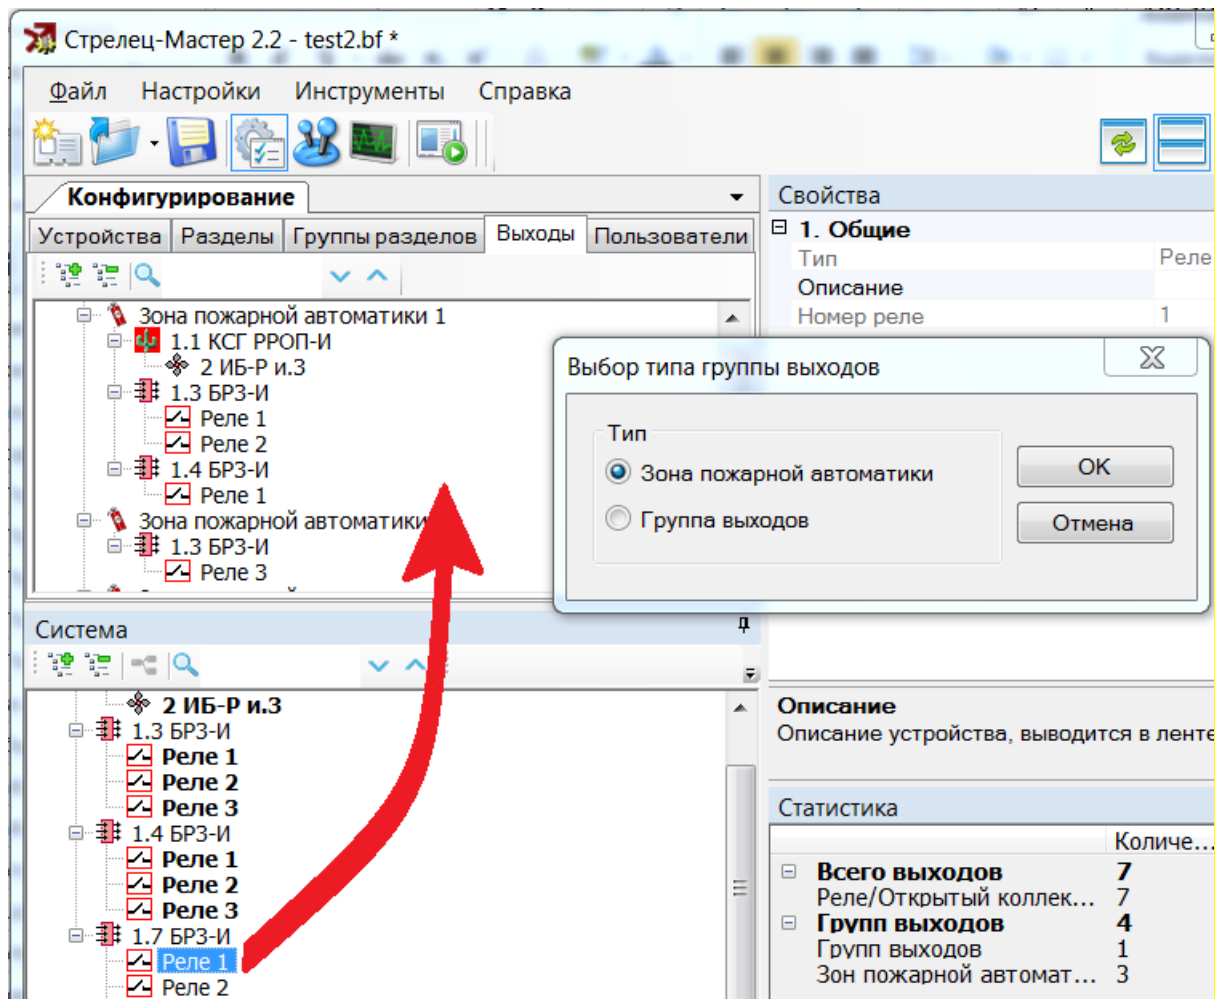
Стрелец-Мастер 2.2 - test2.bf *

Файл Настройки Инструменты Справка

Конфигурирование

Устройства Разделы Группы разделов Выходы Пользователи

Зона пожарной автоматики 1
1.1 КСГ РРОП-И
2 ИБ-Р и.3
1.3 БРЗ-И
Реле 1
Реле 2
1.4 БРЗ-И
Реле 1
Зона пожарной автоматики
1.3 БРЗ-И
Реле 3

Свойства
1. Общие
Тип Реле
Описание
Номер реле 1

Выбор типа группы выходов
Тип
Зона пожарной автоматики
Группа выходов
OK
Отмена

Система
2 ИБ-Р и.3
1.3 БРЗ-И
Реле 1
Реле 2
Реле 3
1.4 БРЗ-И
Реле 1
Реле 2
Реле 3
1.7 БРЗ-И
Реле 1
Реле 2

Описание
Описание устройства, выводится в ленте

Статистика
| | Количе... |
|---|---|
| Всего выходов | 7 |
| Реле/Открытый коллек... | 7 |
| Групп выходов | 4 |
| Групп выходов | 1 |
| Зон пожарной автомат... | 3 |